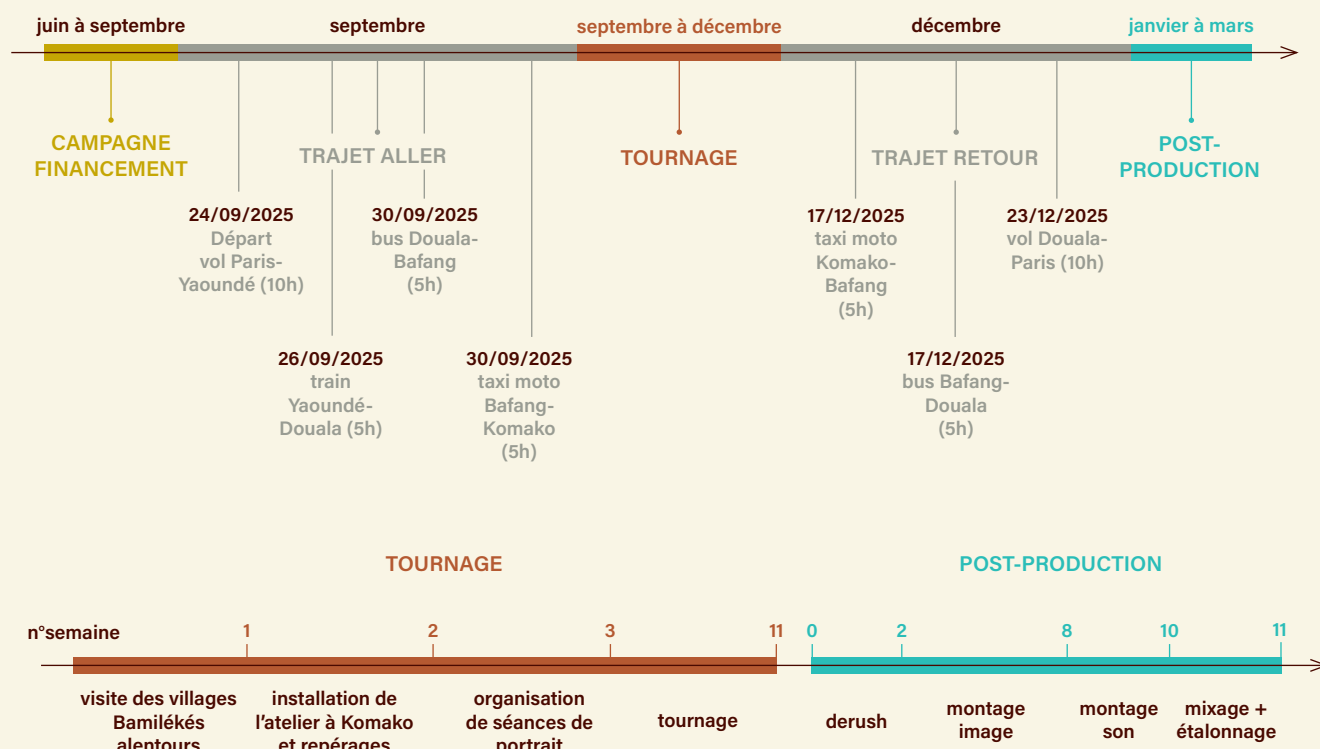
juin à septembre

septembre

septembre à décembre

décembre

janvier à mars

CAMPAGNE FINANCEMENT

TRAJET ALLER

TOURNAGE

TRAJET RETOUR

POST-PRODUCTION

24/09/2025
Départ vol Paris-Yaoundé (10h)

30/09/2025
bus Douala-Bafang (5h)

26/09/2025
train Yaoundé-Douala (5h)

30/09/2025
taxi moto Bafang-Komako (5h)

17/12/2025
taxi moto Komako-Bafang (5h)

23/12/2025
vol Douala-Paris (10h)

17/12/2025
bus Bafang-Douala (5h)

TOURNAGE

POST-PRODUCTION

n°semaine

1

2

3

11

0

2

8

10

11

visite des villages Bamilékés alentours

installation de l'atelier à Komako et repérages

organisation de séances de portrait

tournage

derush

montage image

montage son

mixage + étalonnage